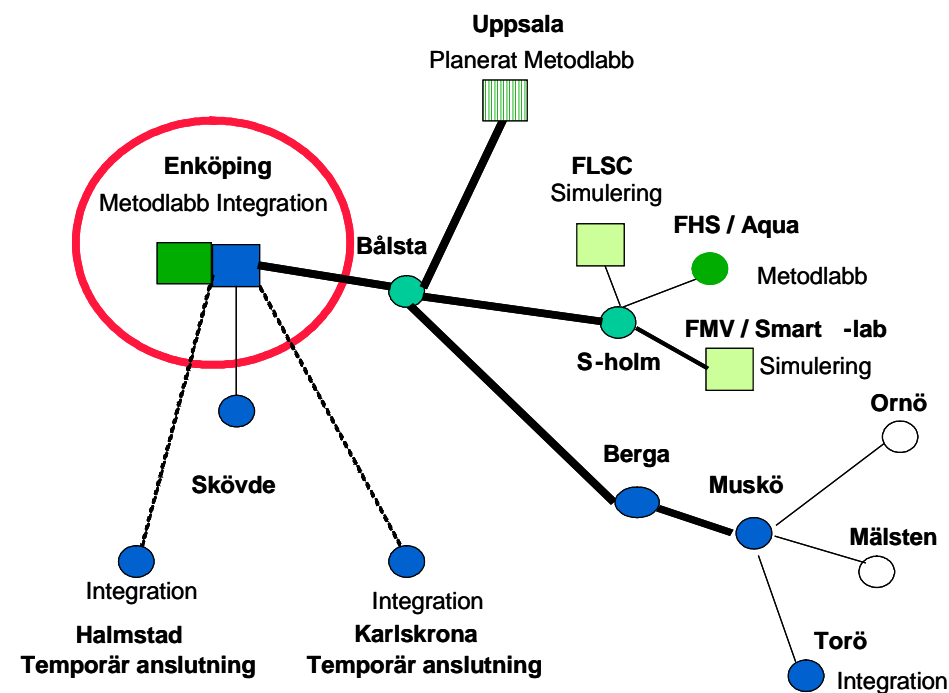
Uppsala
Planerat Metodlabb

Enköping
Metodlabb Integration

Bålsta

FLSC
Simulering

FHS / Aqua
Metodlabb

FMV / Smart -lab
Simulering

S-holm

Ornö

Berga

Muskö

Mälsten

Skövde

Integration
Halmstad
Temporär anslutning

Integration
Karlskrona
Temporär anslutning

Torö
Integration